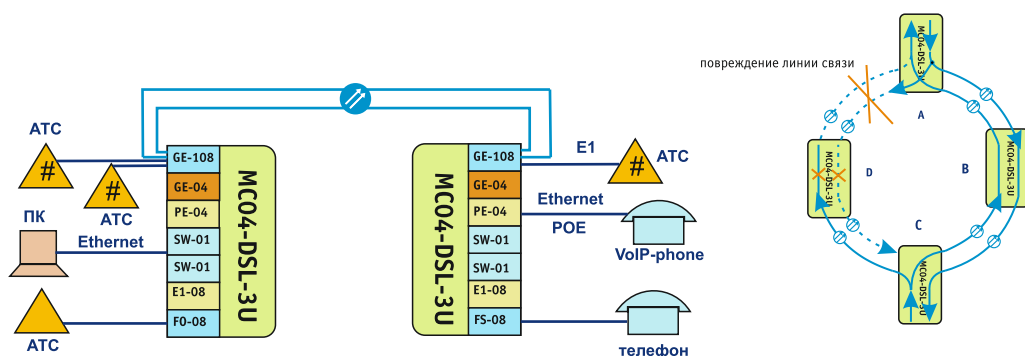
АТС

#

#

АТС

ПК

Ethernet

АТС

GE-108
GE-04
PE-04
SW-01
SW-01
E1-08
F0-08

MC04-DSL-3U

MC04-DSL-3U

GE-108
GE-04
PE-04
SW-01
SW-01
E1-08
FS-08

E1

#

АТС

Ethernet

POE

VoIP-phone

телефон

повреждение линии связи

MC04-DSL-3U

A

MC04-DSL-3U

B

MC04-DSL-3U

D

C

MC04-DSL-3U